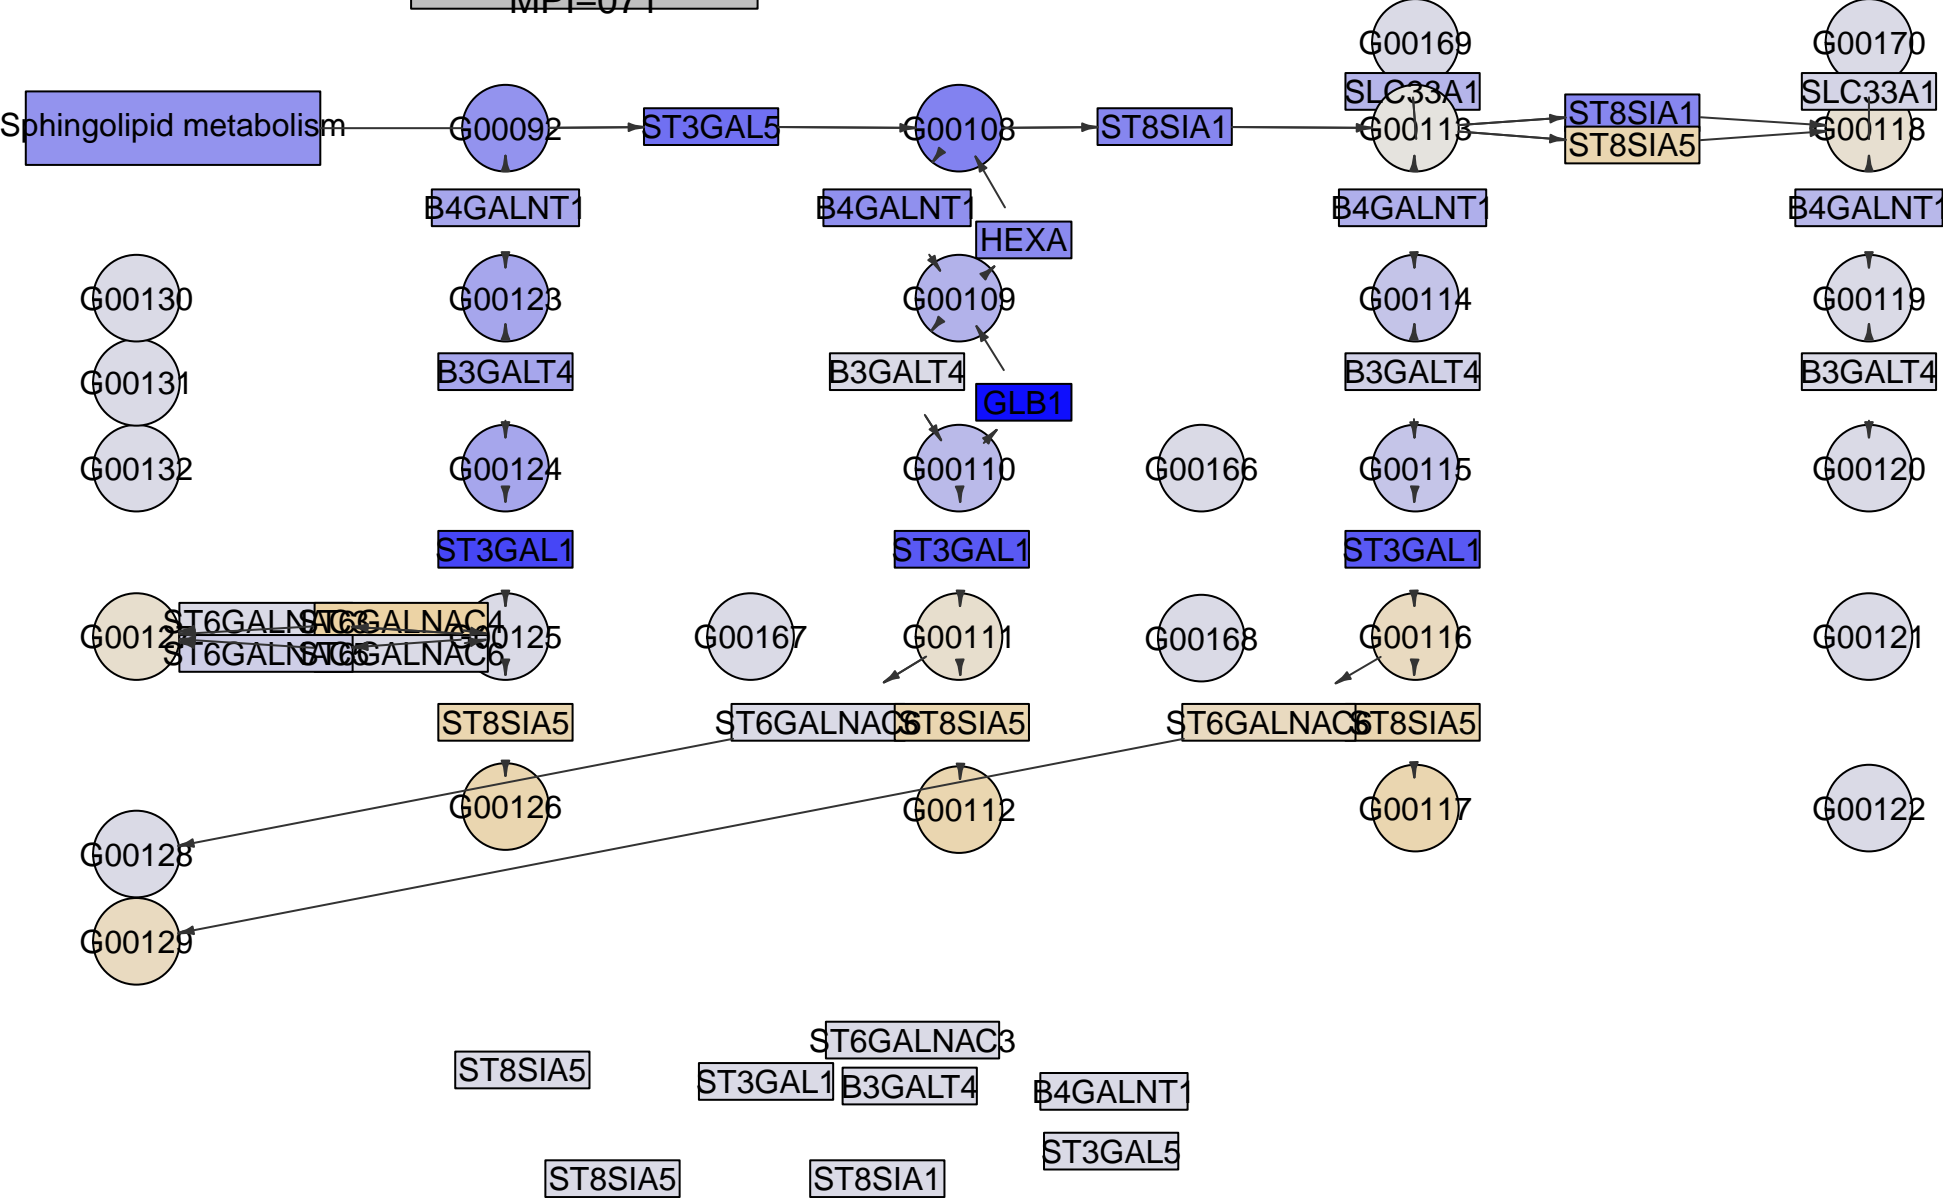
MPI=071

G00169
G00170
Sphingolipid metabolism
G00092
ST3GAL5
G00108
ST8SIA1
SLC33A1
G00113
ST8SIA1
ST8SIA5
SLC33A1
G00118
B4GALNT1
B4GALNT1
HEXA
B4GALNT1
B4GALNT1
G00130
G00123
G00109
G00114
G00119
G00131
B3GALT4
B3GALT4
GLB1
B3GALT4
B3GALT4
G00132
G00124
G00110
G00166
G00115
G00120
ST3GAL1
ST3GAL1
ST3GAL1
G00127
ST6GALNAC3
ST6GALNAC4
ST6GALNAC6
ST6GALNAC6
G00125
G00167
G00111
G00168
G00116
G00121
ST8SIA5
ST6GALNAC3
ST8SIA5
ST6GALNAC3
ST8SIA5
G00126
G00112
G00117
G00122
G00128
G00129
ST6GALNAC3
ST8SIA5
ST3GAL1
B3GALT4
B4GALNT1
ST3GAL5
ST8SIA5
ST8SIA1